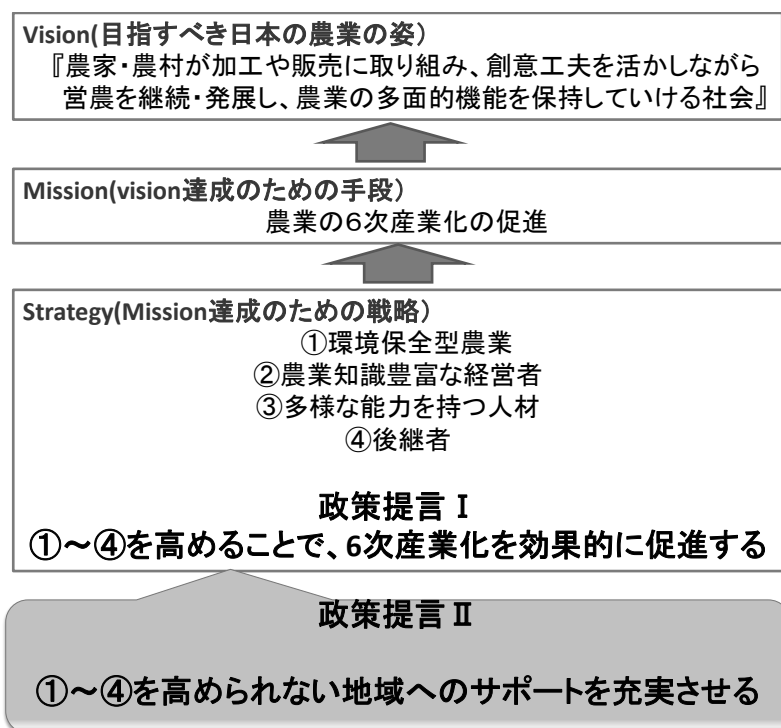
Vision(目指すべき日本の農業の姿）
『農家・農村が加工や販売に取り組み、創意工夫を活かしながら営農を継続・発展し、農業の多面的機能を保持していける社会』

Mission(vision達成のための手段）
農業の6次産業化の促進

Strategy(Mission達成のための戦略）
①環境保全型農業
②農業知識豊富な経営者
③多様な能力を持つ人材
④後継者

政策提言 I
①～④を高めることで、6次産業化を効果的に促進する

政策提言 II
①～④を高められない地域へのサポートを充実させる